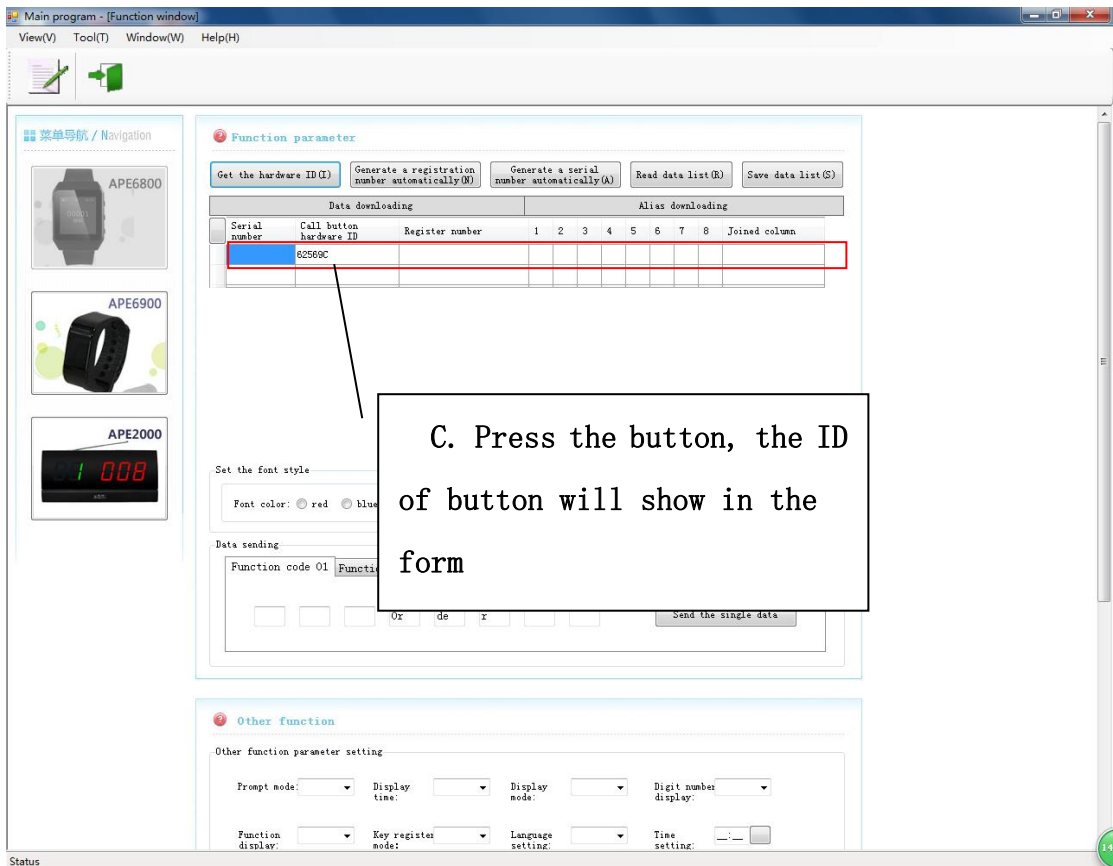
Main program - [Function window]

View(V) Tool(T) Window(W) Help(H)

菜单导航 / Navigation

APE6800

APE6900

APE2000

1 008

Function parameter

Get the hardware ID(I)

Generate a registration number automatically(N)

Generate a serial number automatically(A)

Read data list(R)

Save data list(S)

| | Data downloading | | | Alias downloading | | | | | | | | |
|---|---|---|---|---|---|---|---|---|---|---|---|---|
| | Serial number | Call button hardware ID | Register number | 1 | 2 | 3 | 4 | 5 | 6 | 7 | 8 | Joined column |
| | | 62569C | | | | | | | | | | |

C. Press the button, the ID of button will show in the form

Set the font style

Font color: red blue

Data sending

Function code 01 Functio

Or de r

Send the single data

Other function

Other function parameter setting

Prompt mode: Display time: Display mode: Digit number display:

Function display: Key register mode: Language setting: Time setting: _:_

Status